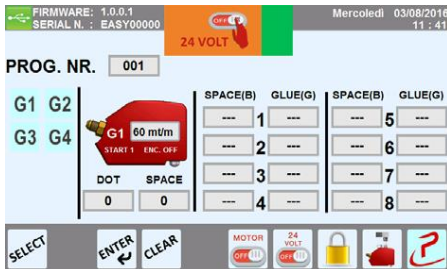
FIRMWARE: 1.0.0.1
SERIAL N. : EASY00000

OFF
24 VOLT

Mercoledì 03/08/2016
11 : 41

PROG. NR. 001

G1 G2
G3 G4

G1 60 mt/m
START 1 ENC. OFF

DOT SPACE
0 0

| SPACE(B) | | GLUE(G) | SPACE(B) | | GLUE(G) |
|---|---|---|---|---|---|
| --- | 1 | --- | --- | 5 | --- |
| --- | 2 | --- | --- | 6 | --- |
| --- | 3 | --- | --- | 7 | --- |
| --- | 4 | --- | --- | 8 | --- |

SELECT ENTER CLEAR MOTOR OFF 24 VOLT OFF